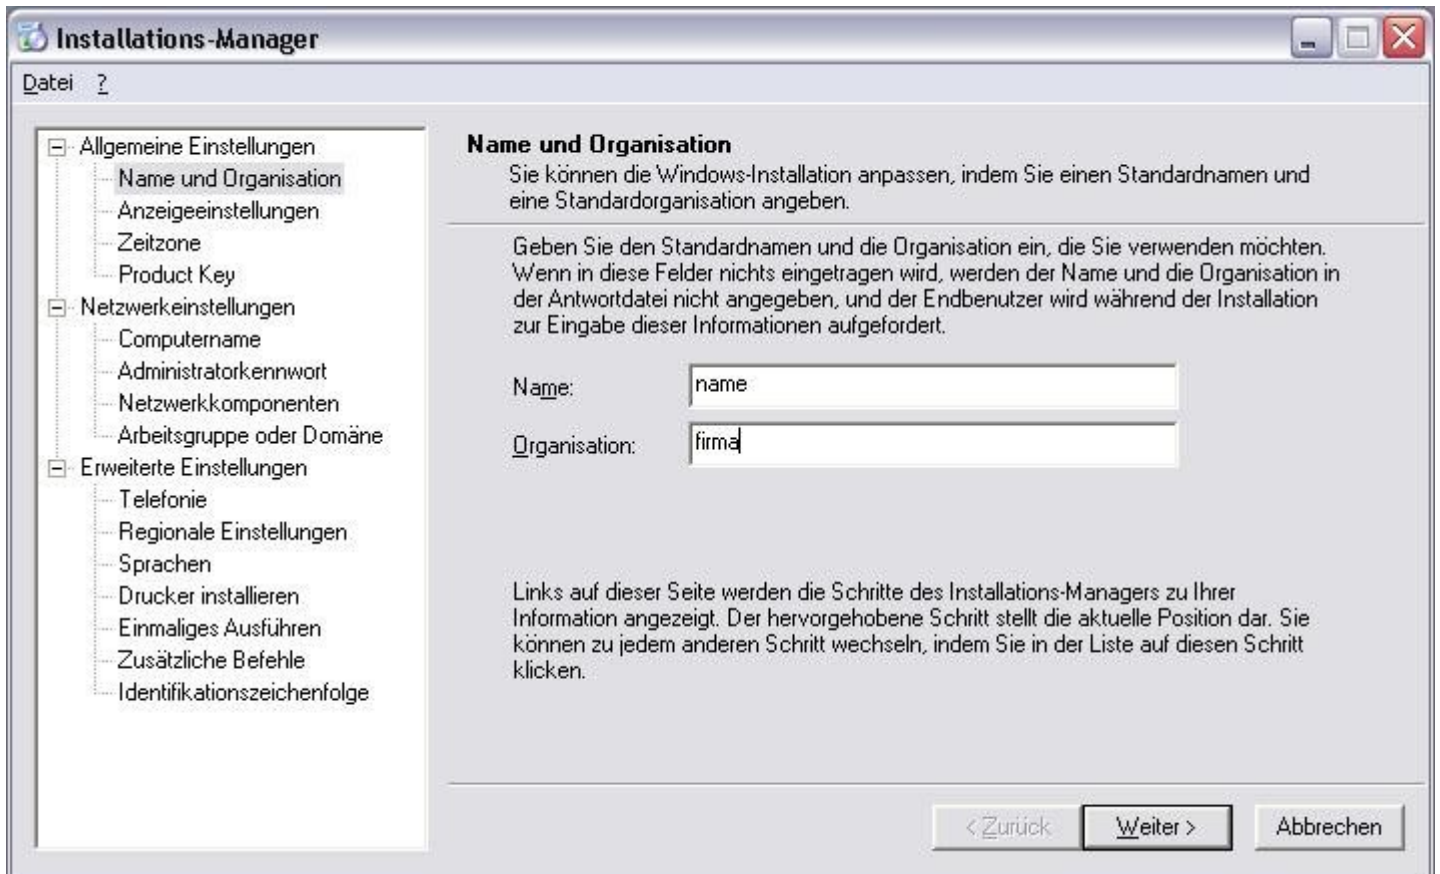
Installations-Manager

Datei ?

Allgemeine Einstellungen
Name und Organisation
Anzeigeeinstellungen
Zeitzone
Product Key
Netzwerkeinstellungen
Computername
Administratorkennwort
Netzwerkkomponenten
Arbeitsgruppe oder Domäne
Erweiterte Einstellungen
Telefonie
Regionale Einstellungen
Sprachen
Drucker installieren
Einmaliges Ausführen
Zusätzliche Befehle
Identifikationszeichenfolge

Name und Organisation
Sie können die Windows-Installation anpassen, indem Sie einen Standardnamen und eine Standardorganisation angeben.

Geben Sie den Standardnamen und die Organisation ein, die Sie verwenden möchten. Wenn in diese Felder nichts eingetragen wird, werden der Name und die Organisation in der Antwortdatei nicht angegeben, und der Endbenutzer wird während der Installation zur Eingabe dieser Informationen aufgefordert.

Name: name

Organisation: firma

Links auf dieser Seite werden die Schritte des Installations-Managers zu Ihrer Information angezeigt. Der hervorgehobene Schritt stellt die aktuelle Position dar. Sie können zu jedem anderen Schritt wechseln, indem Sie in der Liste auf diesen Schritt klicken.

< Zurück Weiter > Abbrechen